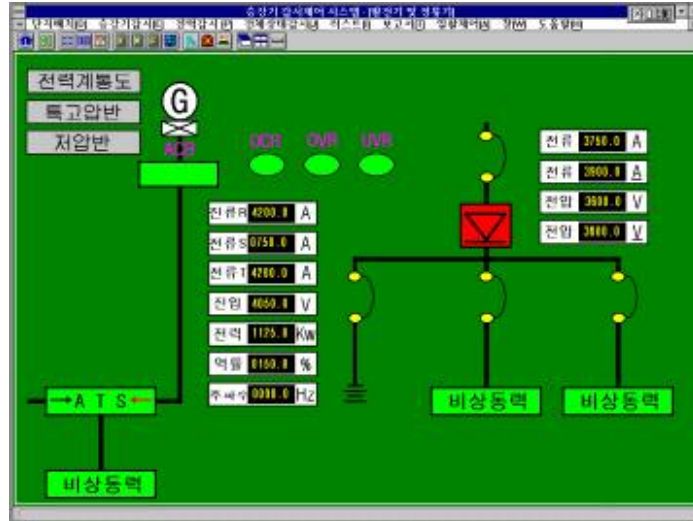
승강기 감시제어 시스템 - [발전기 및 정류기]

단지배치(B) 승강기감시(E) 전력감시(P) 전체상태감시(S) 리스트(L) 보고서(R) 일괄제어(G) 창(W) 도움말(H)

전력계통도

특고압반

저압반

G

ACB

OCR

OVR

UVR

전류R 4200.0 A

전류S 0750.0 A

전류T 4200.0 A

전압 4050.0 V

전력 1125.0 Kw

역률 0150.0 %

주파수 0000.0 Hz

전류 3750.0 A

전류 3800.0 A

전압 3800.0 V

전압 3800.0 V

A T S

비상동력

비상동력

비상동력